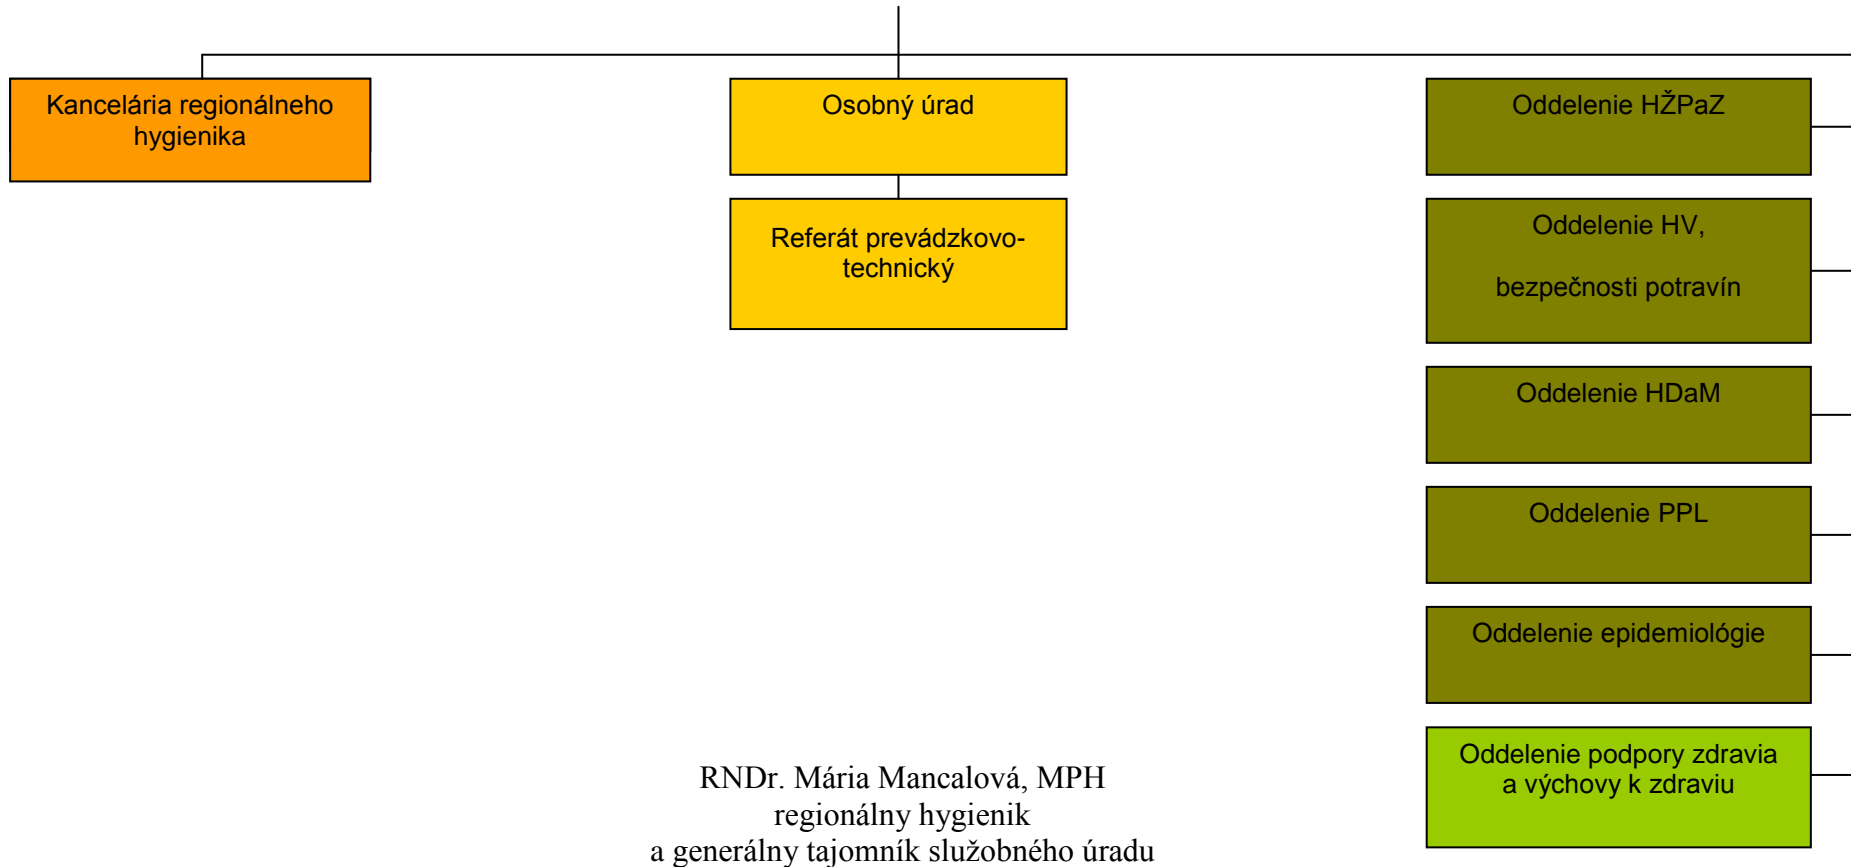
Kancelária regionálneho hygienika

Osobný úrad

Referát prevádzkovo-technický

Oddelenie HŽPaZ

Oddelenie HV,

bezpečnosti potravín

Oddelenie HDaM

Oddelenie PPL

Oddelenie epidemiológie

Oddelenie podpory zdravia a výchovy k zdraviu

RNDr. Mária Mancalová, MPH
regionálny hygienik
a generálny tajomník služobného úradu